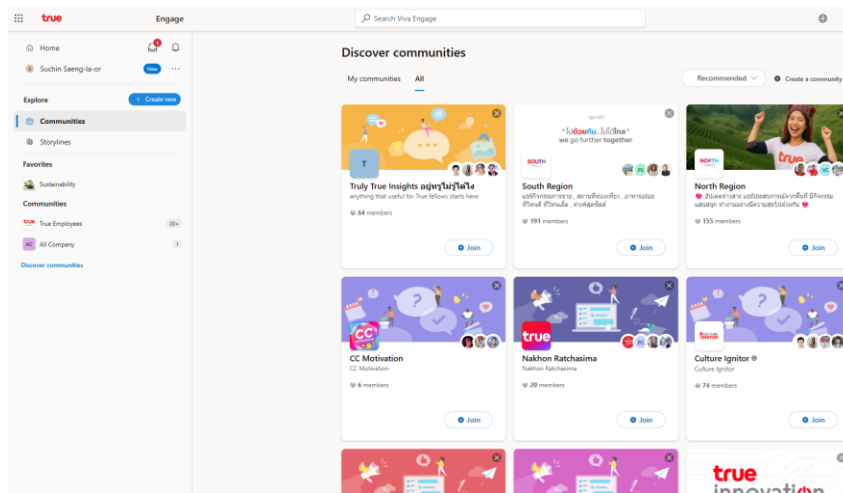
true Engage

Search Viva Engage

Home

Suchin Saeng-la-or New

Explore

+ Create new

Communities

Storylines

Favorites

Sustainability

Communities

true True Employees 20+

AC All Company 1

Discover communities

Discover communities

My communities All

Recommended

Create a community

T

Truly True Insights อยู่ทรูไม่รู้ได้ไง

anything that useful for True fellows starts here

64 members

Join

ไม่ต้องกัน..ไม่ไกล
we go further together

SOUTH

South Region

แชร์กิจกรรมการขาย , สถานที่ท่องเที่ยว , อาหารอร่อย ที่ไหนดี ที่ไหนเด็ด , งานฟิตซ์ปีด

191 members

Join

true

NORTH

North Region

❤️ อัปเดตข่าวสาร แชร์ประสบการณ์จากพื้นที่ มีกิจกรรมแสนสนุก ทำงานอย่างมีความสุขไปด้วยกัน ❤️

155 members

Join

CC

CC Motivation

CC Motivation

6 members

Join

true

Nakhon Ratchasima

Nakhon Ratchasima

20 members

Join

CULTURE IGNITOR

Culture Ignitor

Culture Ignitor

74 members

Join

true
innovation